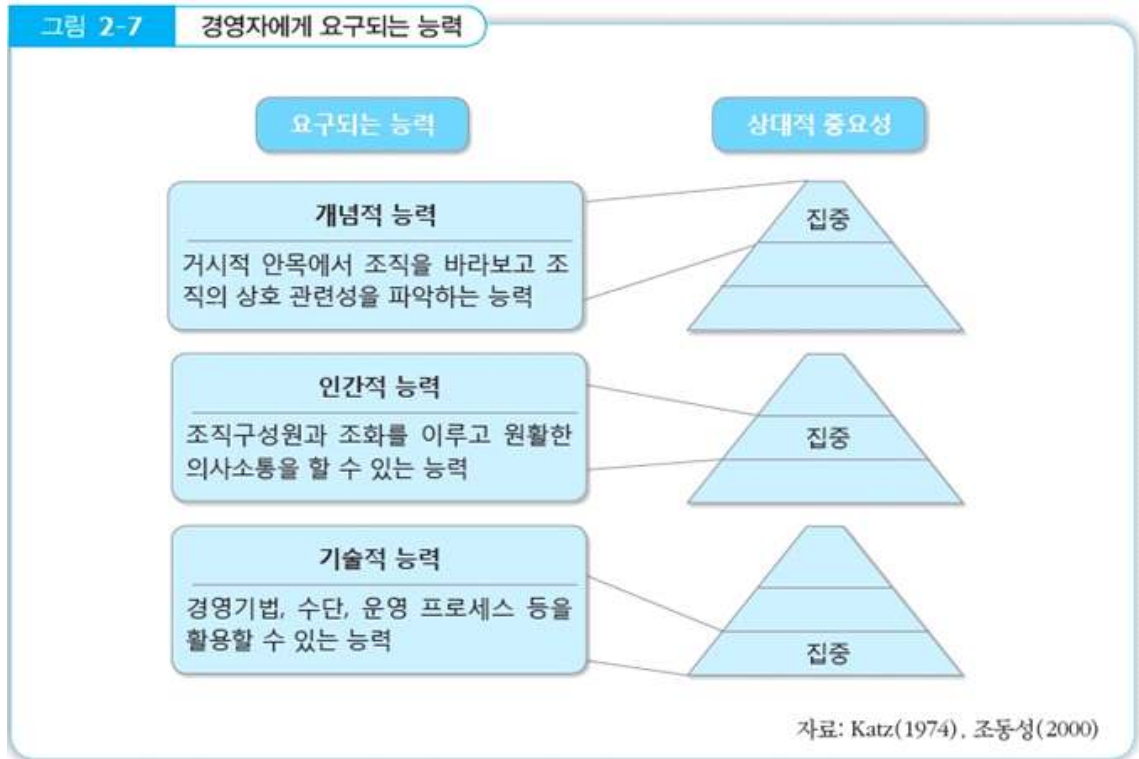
그림 2-7 경영자에게 요구되는 능력

요구되는 능력

상대적 중요성

개념적 능력

거시적 안목에서 조직을 바라보고 조직의 상호 관련성을 파악하는 능력

집중

인간적 능력

조직구성원과 조화를 이루고 원활한 의사소통을 할 수 있는 능력

집중

기술적 능력

경영기법, 수단, 운영 프로세스 등을 활용할 수 있는 능력

집중

자료: Katz(1974), 조동성(2000)